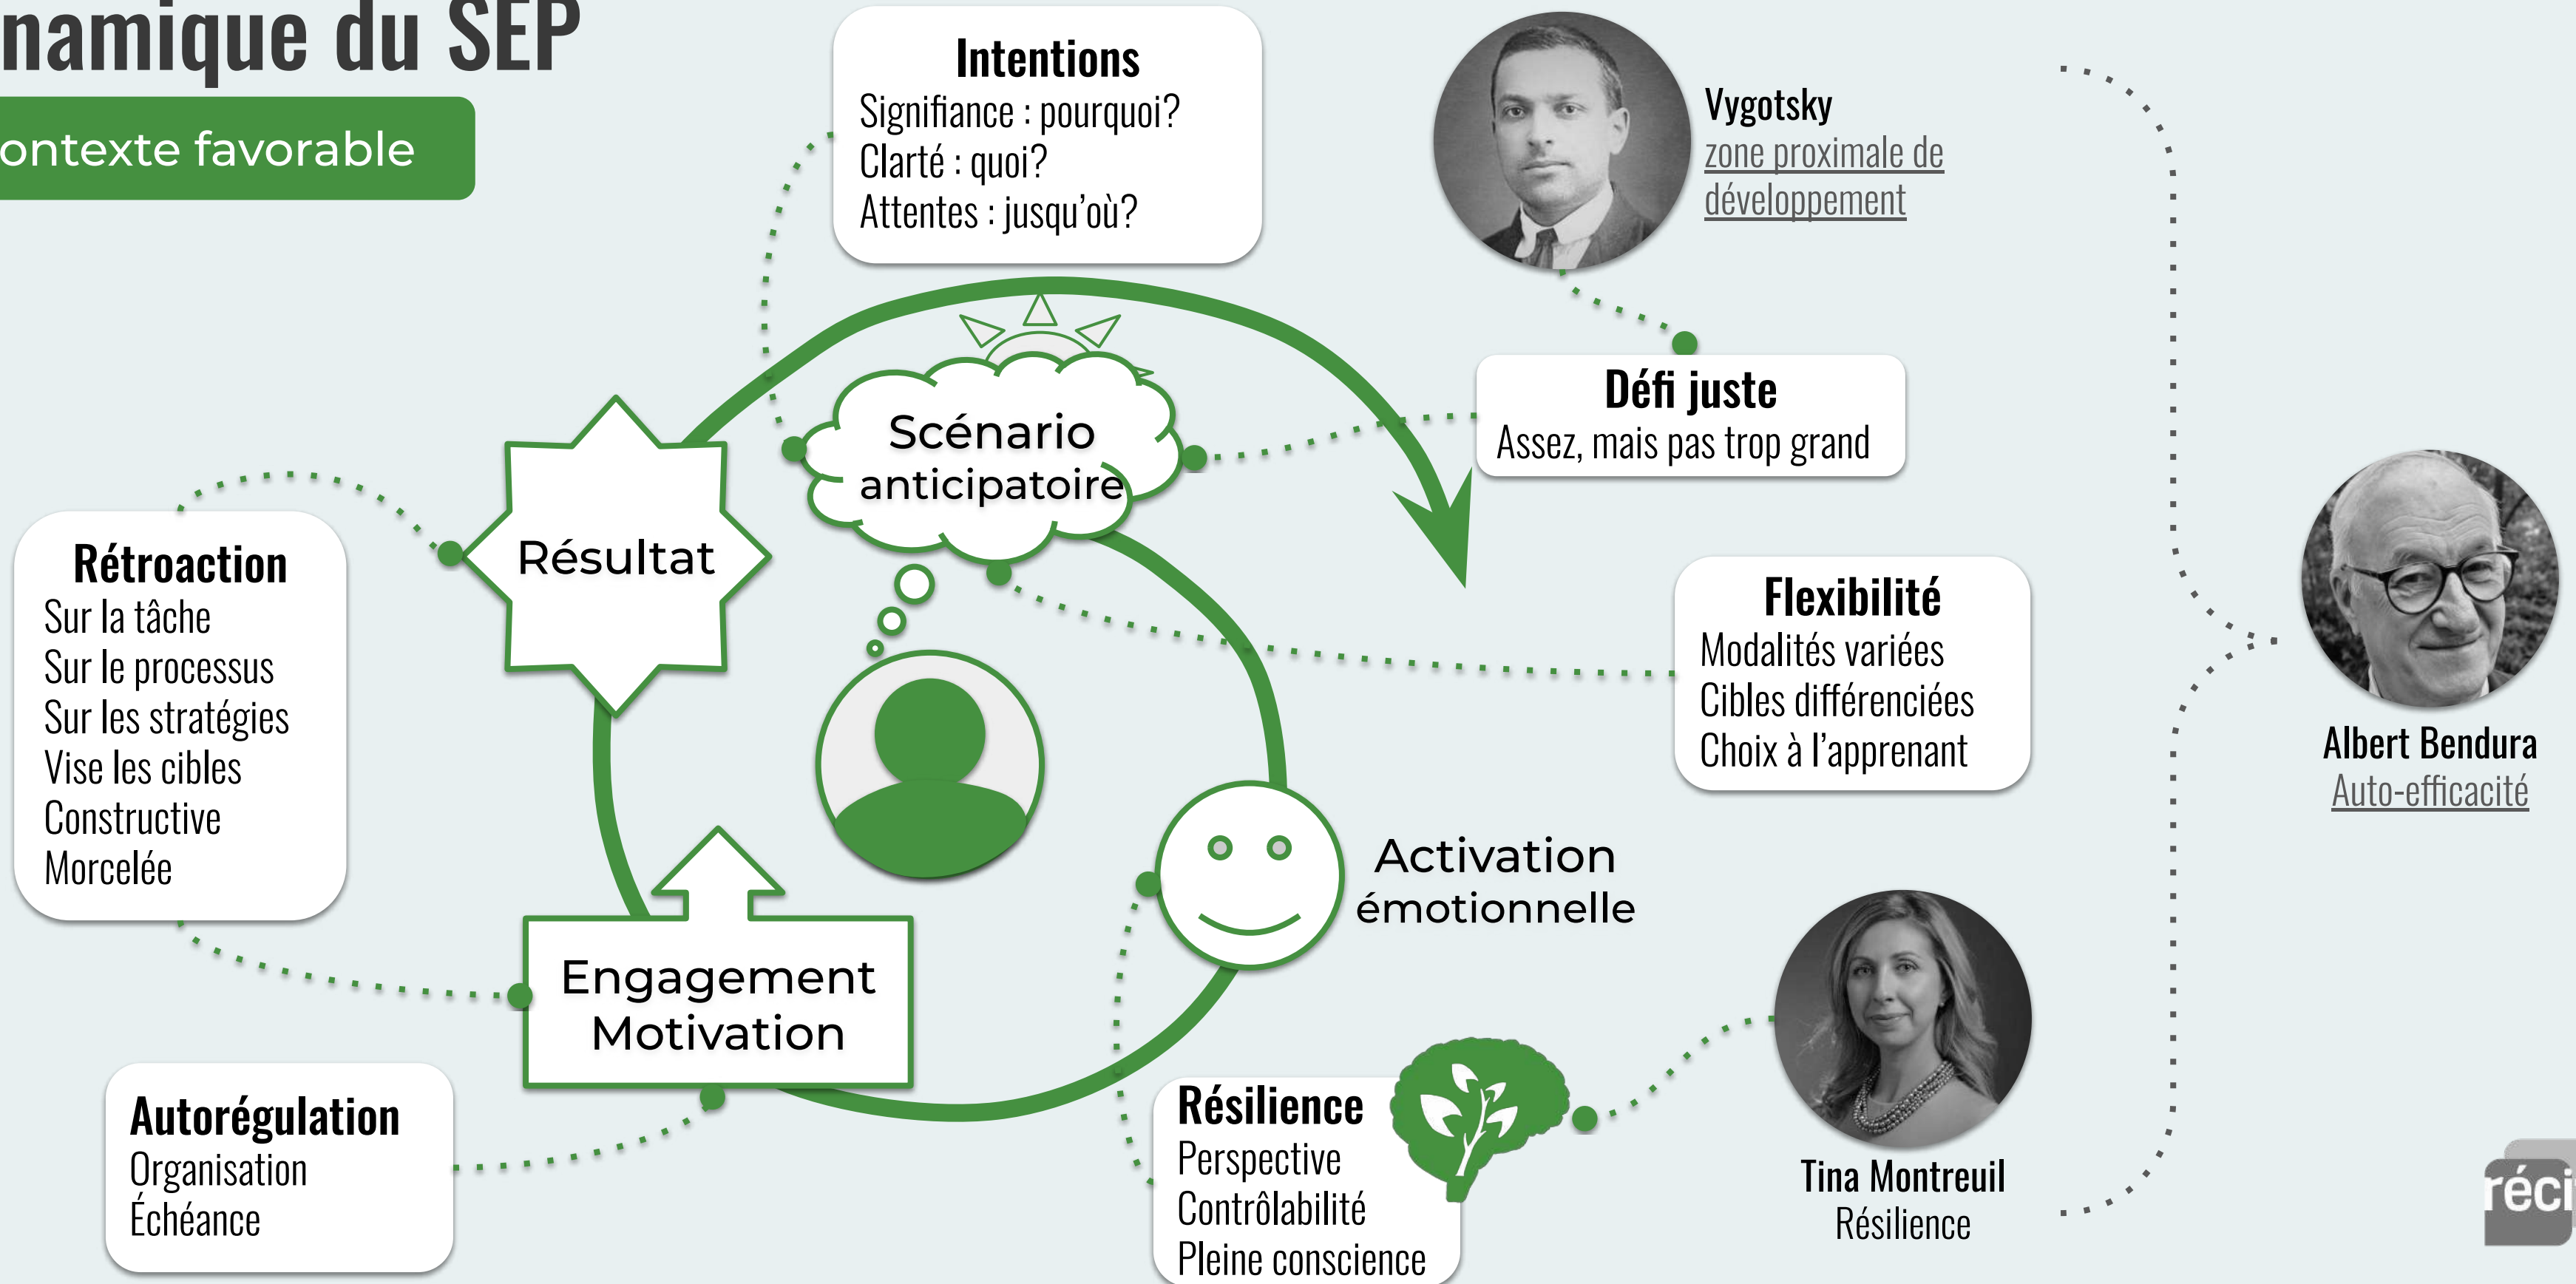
namique du SEP

ontexte favorable

Intentions
Signifiance : pourquoi?
Clarté : quoi?
Attentes : jusqu'où?

Vygotsky
zone proximale de développement

Défi juste
Assez, mais pas trop grand

Scénario anticipatoire

Résultat

Rétroaction
Sur la tâche
Sur le processus
Sur les stratégies
Vise les cibles
Constructive
Morcelée

Flexibilité
Modalités variées
Cibles différenciées
Choix à l'apprenant

Albert Bendura
Auto-efficacité

Activation émotionnelle

Engagement Motivation

Autorégulation
Organisation
Échéance

Résilience
Perspective
Contrôlabilité
Pleine conscience

Tina Montreuil
Résilience

réci